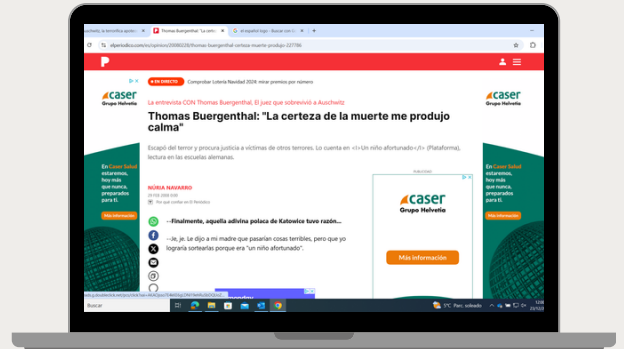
Auschwitz: la terrorífica ajuste...
Thomas Buergenthal: "La certeza...
el español logo - Buscar con...
elperiodico.com/es/opinion/20080226/thomas-buergenthal-certeza-muerte-produjo-227786

EN DIRECTO Comprobar Lotería Navidad 2024: mirar premios por número

caser
Grupo Helvetia

La entrevista CON Thomas Buergenthal, El juez que sobrevivió a Auschwitz

Thomas Buergenthal: "La certeza de la muerte me produjo calma"

Escapó del terror y procura justicia a víctimas de otros terrores. Lo cuenta en <I>Un niño afortunado</I> (Plataforma), lectura en las escuelas alemanas.

NÚRIA NAVARRO

--Finalmente, aquella adivina polaca de Katowice tuvo razón...

--Je, je. Le dijo a mi madre que pasarían cosas terribles, pero que yo lograría sortearlas porque era "un niño afortunado".

En Caser Salud estaremos, hoy más que nunca, preparados para ti.

Más información

caser
Grupo Helvetia

Más información

Buscar

1°C Parc. soleado